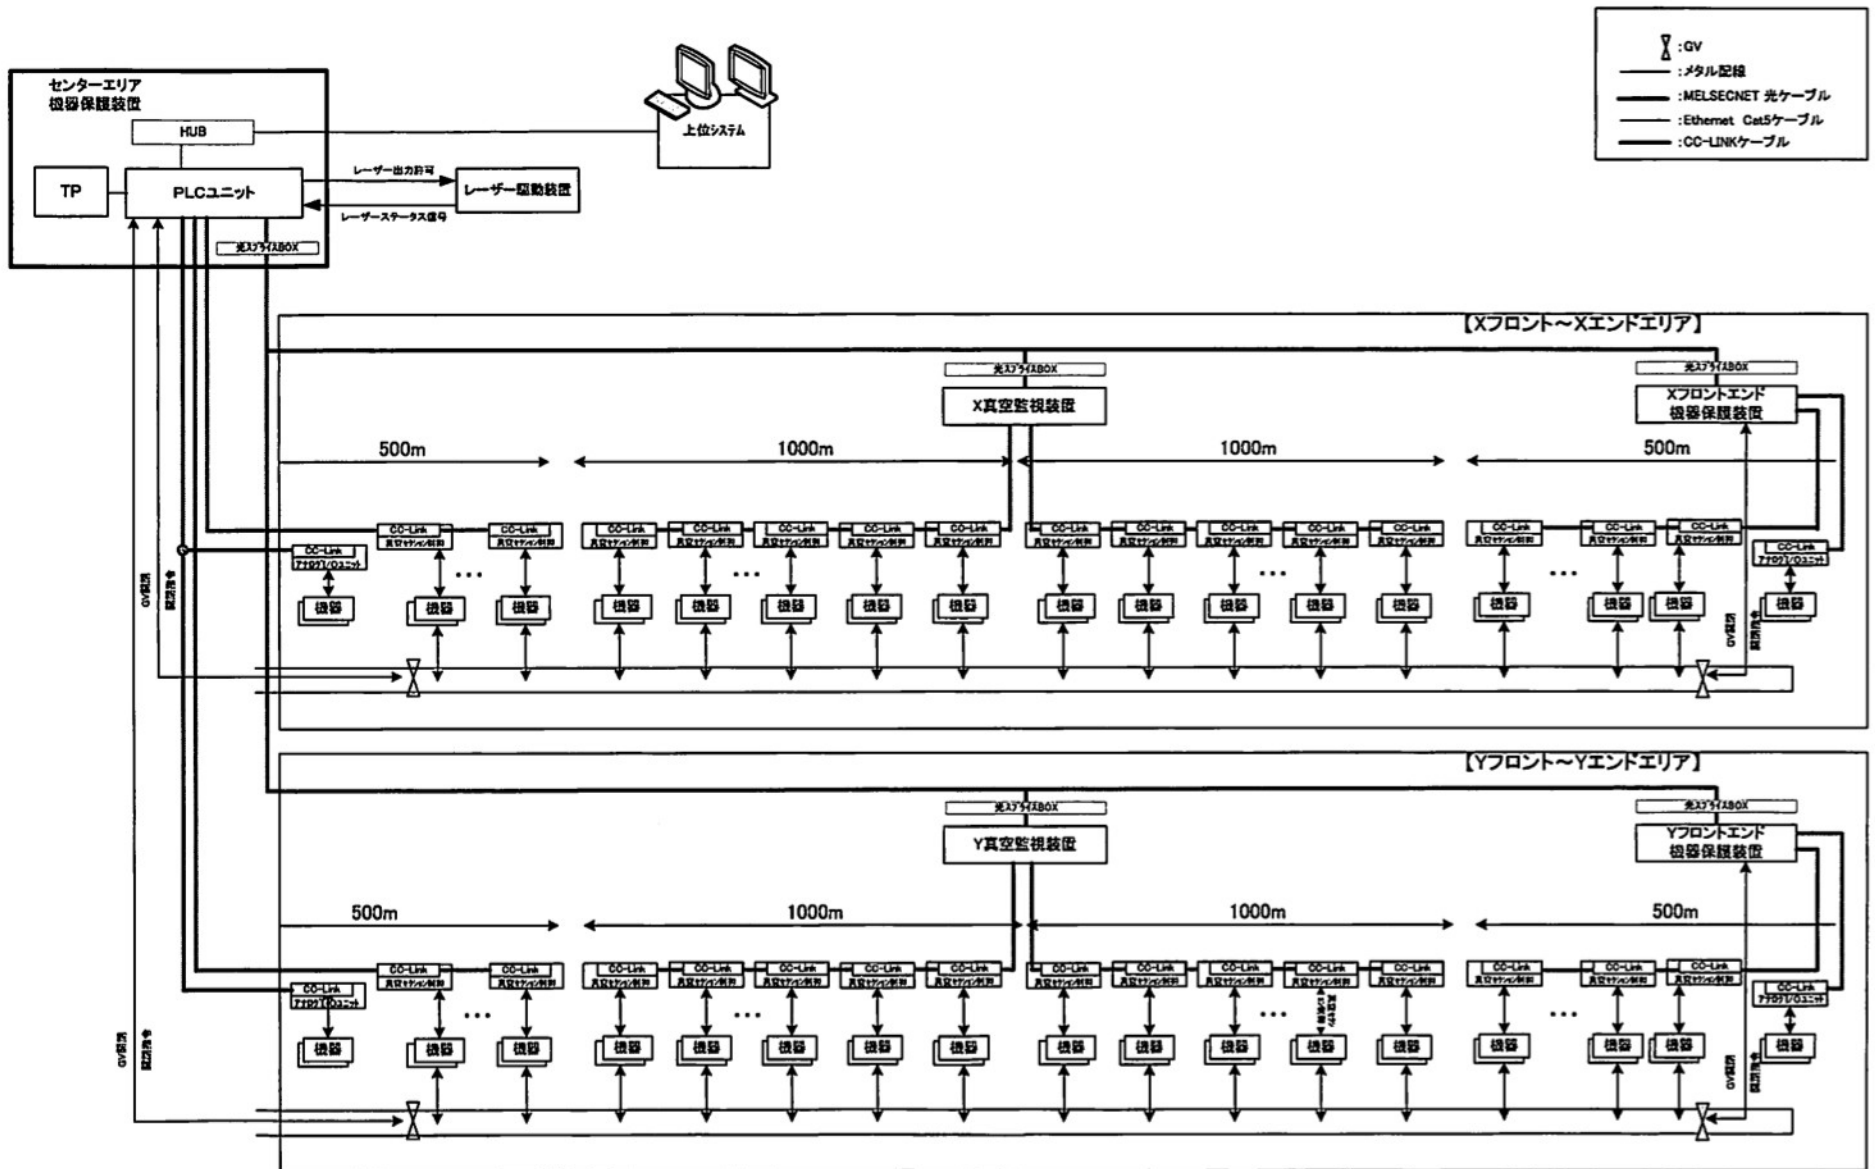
:GV
:メタル配線
:MELSECNET 光ケーブル
:Ethernet Cat5ケーブル
:CC-LINKケーブル

センターエリア
機器保護装置

HUB

上位システム

TP

PLCユニット

レーザー出力許可

レーザーステータス信号

レーザー駆動装置

光スプライスBOX

【Xフロント～Xエンドエリア】

光スプライスBOX

X真空監視装置

光スプライスBOX

Xフロントエンド
機器保護装置

500m

1000m

1000m

500m

CC-Link
アナログI/Oユニット

CC-Link
真空セクション制御

CC-Link
真空セクション制御

CC-Link
真空セクション制御

CC-Link
真空セクション制御

CC-Link
真空セクション制御

CC-Link
真空セクション制御

CC-Link
真空セクション制御

CC-Link
真空セクション制御

CC-Link
真空セクション制御

CC-Link
真空セクション制御

CC-Link
真空セクション制御

CC-Link
真空セクション制御

CC-Link
真空セクション制御

CC-Link
真空セクション制御

CC-Link
真空セクション制御

CC-Link
アナログI/Oユニット

GV状態

開閉指令

機器 機器 機器 機器 機器 機器 機器 機器 機器 機器 機器 機器 機器 機器 機器 機器 機器 機器

GV状態

開閉指令

【Yフロント～Yエンドエリア】

光スプライスBOX

Y真空監視装置

光スプライスBOX

Yフロントエンド
機器保護装置

500m

1000m

1000m

500m

CC-Link
アナログI/Oユニット

CC-Link
真空セクション制御

CC-Link
真空セクション制御

CC-Link
真空セクション制御

CC-Link
真空セクション制御

CC-Link
真空セクション制御

CC-Link
真空セクション制御

CC-Link
真空セクション制御

CC-Link
真空セクション制御

CC-Link
真空セクション制御

CC-Link
真空セクション制御

CC-Link
真空セクション制御

CC-Link
真空セクション制御

CC-Link
真空セクション制御

CC-Link
真空セクション制御

CC-Link
真空セクション制御

CC-Link
アナログI/Oユニット

GV状態

開閉指令

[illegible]

機器 機器 機器 機器 機器 機器 機器 機器 機器 機器 機器 機器 機器 機器 機器 機器 機器 機器

GV状態

開閉指令